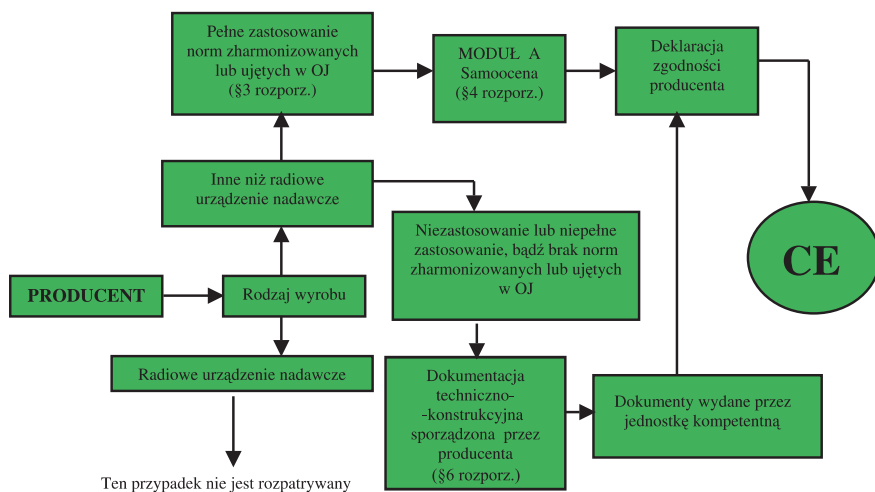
Pełne zastosowanie norm zharmonizowanych lub ujętych w OJ (§3 rozporz.)

MODUŁ A Samoocena (§4 rozporz.)

Deklaracja zgodności producenta

Inne niż radiowe urządzenie nadawcze

Niezastosowanie lub niepełne zastosowanie, bądź brak norm zharmonizowanych lub ujętych w OJ

CE

PRODUCENT

Rodzaj wyrobu

Radiowe urządzenie nadawcze

Dokumentacja techniczno--konstrukcyjna sporządzona przez producenta (§6 rozporz.)

Dokumenty wydane przez jednostkę kompetentną

Ten przypadek nie jest rozpatrywany